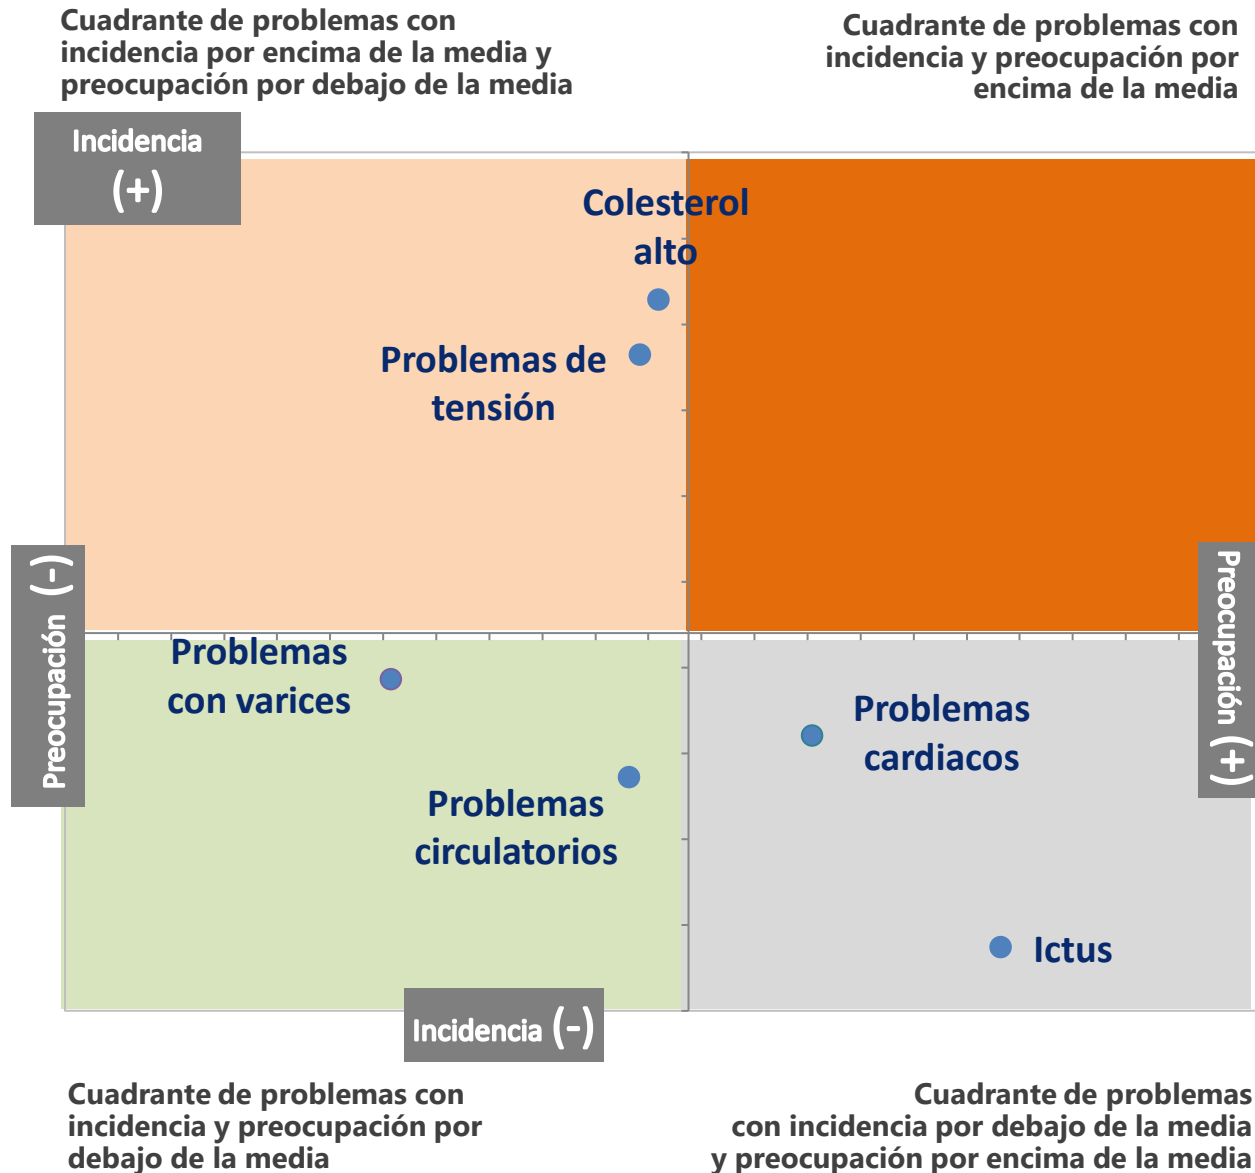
Cuadrante de problemas con incidencia por encima de la media y preocupación por debajo de la media

Cuadrante de problemas con incidencia y preocupación por encima de la media

Incidencia (+)

Colesterol alto

Problemas de tensión

Preocupación (-)

Preocupación (+)

Problemas con varices

Problemas cardiacos

Problemas circulatorios

Ictus

Incidencia (-)

Cuadrante de problemas con incidencia y preocupación por debajo de la media

Cuadrante de problemas con incidencia por debajo de la media y preocupación por encima de la media